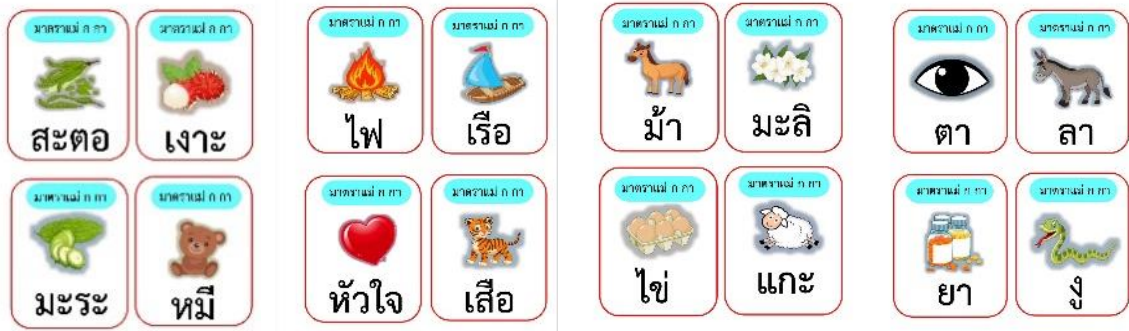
มาตราแม่ ก กา
สะตอ

มาตราแม่ ก กา
เงาะ

มาตราแม่ ก กา
มะระ

มาตราแม่ ก กา
หมี

มาตราแม่ ก กา
ไฟ

มาตราแม่ ก กา
เรือ

มาตราแม่ ก กา
หัวใจ

มาตราแม่ ก กา
เสือ

มาตราแม่ ก กา
ม้า

มาตราแม่ ก กา
มะลิ

มาตราแม่ ก กา
ไข่

มาตราแม่ ก กา
แกะ

มาตราแม่ ก กา
ตา

มาตราแม่ ก กา
ลา

มาตราแม่ ก กา
ยา

มาตราแม่ ก กา
งู